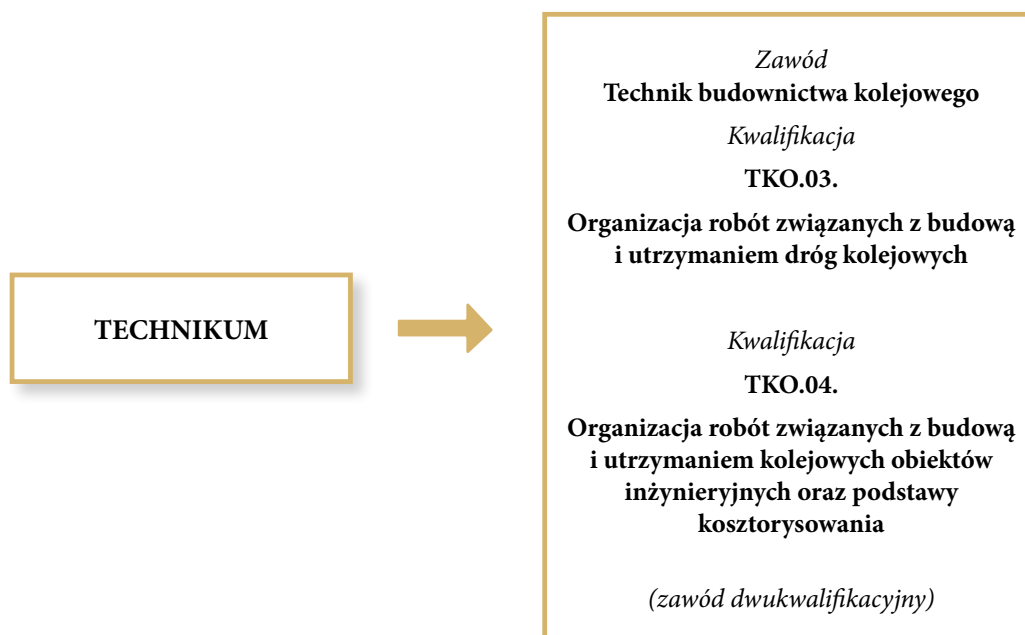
TECHNIKUM

*Zawód*
**Technik budownictwa kolejowego**

*Kwalifikacja*
**TKO.03.**

**Organizacja robót związanych z budową i utrzymaniem dróg kolejowych**

*Kwalifikacja*
**TKO.04.**

**Organizacja robót związanych z budową i utrzymaniem kolejowych obiektów inżynieryjnych oraz podstawy kosztorysowania**

*(zawód dwukwalifikacyjny)*